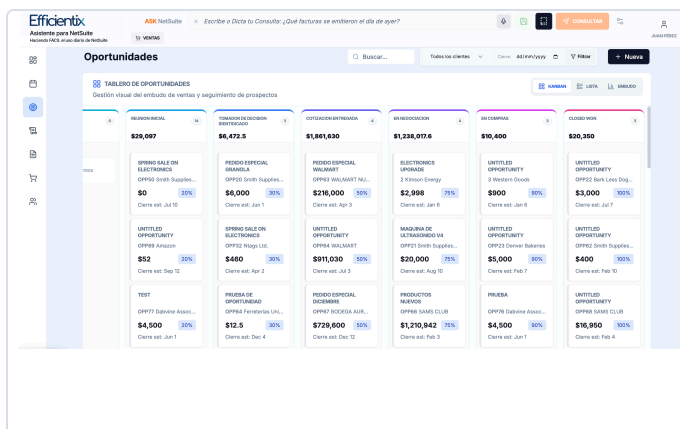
Efficientix
Asistente para NetSuite
Haciendo FÁCIL el uso diario de NetSuite

ASK NetSuite
VENTAS
Escribe o Dicta tu Consulta: ¿Qué facturas se emitieron el día de ayer?
CONSULTAR
JUAN PÉREZ

Oportunidades
Buscar...
Todos los clientes
Cierre: dd/mm/yyyy
Filtrar
+ Nueva

TABLERO DE OPORTUNIDADES
Gestión visual del embudo de ventas y seguimiento de prospectos
KANBAN
LISTA
EMBUDO

0
tomes

REUNION INICIAL 14
$29,097

SPRING SALE ON ELECTRONICS
OPP50 Smith Supplies...
$0 20%
Cierre est: Jul 10

UNTITLED OPPORTUNITY
OPP69 Amazon
$52 20%
Cierre est: Sep 12

TEST
OPP77 Dalivine Assoc...
$4,500 20%
Cierre est: Jun 1

TOMADOR DE DECISION IDENTIFICADO 3
$6,472.5

PEDIDO ESPECIAL GRANOLA
OPP20 Smith Supplies...
$6,000 30%
Cierre est: Jun 1

SPRING SALE ON ELECTRONICS
OPP52 Ntago Ltd.
$460 30%
Cierre est: Apr 2

PRUEBA DE OPORTUNIDAD
OPP84 Ferreterias Uni...
$12.5 30%
Cierre est: Dec 4

COTIZACION ENTREGADA 4
$1,861,630

PEDIDO ESPECIAL WALMART
OPP83 WALMART NU...
$216,000 50%
Cierre est: Apr 3

UNTITLED OPPORTUNITY
OPP84 WALMART
$911,030 50%
Cierre est: Jul 3

PEDIDO ESPECIAL DICIEMBRE
OPP87 BODEGA AUR...
$729,600 50%
Cierre est: Dec 12

EN NEGOCIACION 4
$1,238,017.6

ELECTRONICS UPGRADE
2 Kimson Energy
$2,998 75%
Cierre est: Jan 8

MAQUINA DE ULTRASONIDO V4
OPP21 Smith Supplies...
$20,000 75%
Cierre est: Aug 10

PRODUCTOS NUEVOS
OPP66 SAMS CLUB
$1,210,942 75%
Cierre est: Jan 3

EN COMPRAS 3
$10,400

UNTITLED OPPORTUNITY
9 Western Goods
$900 90%
Cierre est: Jun 6

UNTITLED OPPORTUNITY
OPP23 Denver Bakeries
$5,000 90%
Cierre est: Feb 7

PRUEBA
OPP76 Dalivine Assoc...
$4,500 90%
Cierre est: Jun 1

CLOSED WON 3
$20,350

UNTITLED OPPORTUNITY
OPP22 Bark Less Dog...
$3,000 100%
Cierre est: Jul 7

UNTITLED OPPORTUNITY
OPP62 Smith Supplies...
$400 100%
Cierre est: Feb 10

UNTITLED OPPORTUNITY
OPP68 SAMS CLUB
$16,950 100%
Cierre est: Feb 4